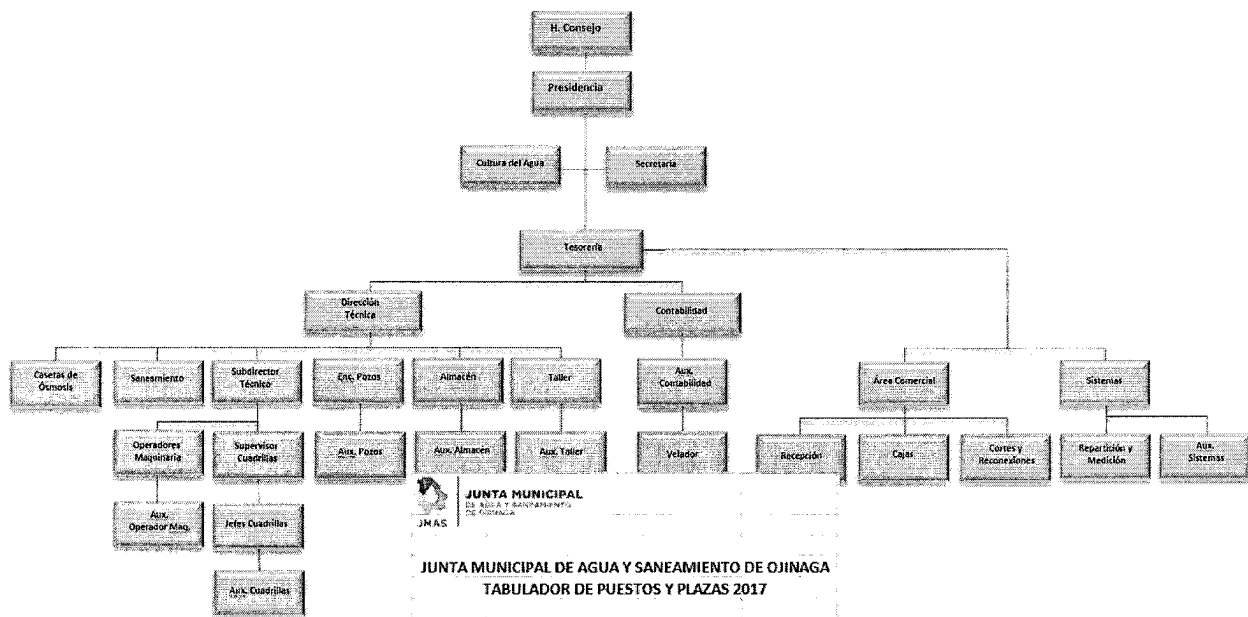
H. Consejo

Presidencia

Cultura del Agua

Secretaria

Tesorería

Dirección Técnica

Contabilidad

Casetas de Ósmosis

Saneamiento

Subdirector Técnico

Enc. Pozos

Almacén

Taller

Aux. Contabilidad

Área Comercial

Sistemas

Operadores Maquinaria

Supervisor Cuadrillas

Aux. Pozos

Aux. Almacen

Aux. Taller

Velador

Recepción

Cajas

Cortes y Reconexiones

Repartición y Medición

Aux. Sistemas

Aux. Operador Maq.

Jefes Cuadrillas

Aux. Cuadrillas

JMAS JUNTA MUNICIPAL DE AGUA Y SANEAMIENTO DE OJINAGA

JUNTA MUNICIPAL DE AGUA Y SANEAMIENTO DE OJINAGA
TABULADOR DE PUESTOS Y PLAZAS 2017